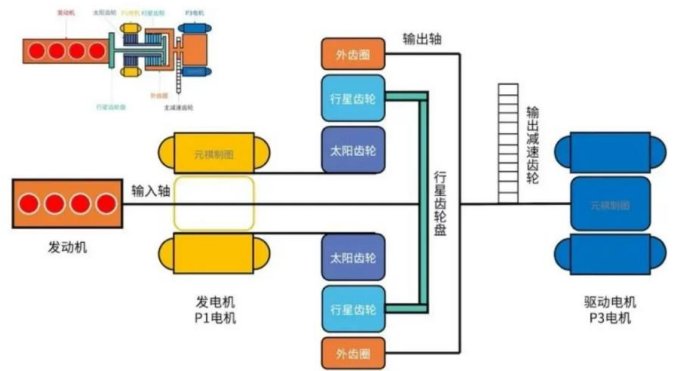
发动机 太阳齿轮 P1电机 行星齿轮 P3电机

行星齿轮架 外齿圈 主减速齿轮

外齿圈

输出轴

行星齿轮

元祺制图

太阳齿轮

输出减速齿轮

行星齿轮盘

输入轴

元祺制图

发动机

太阳齿轮

行星齿轮

外齿圈

发电机
P1电机

驱动电机
P3电机